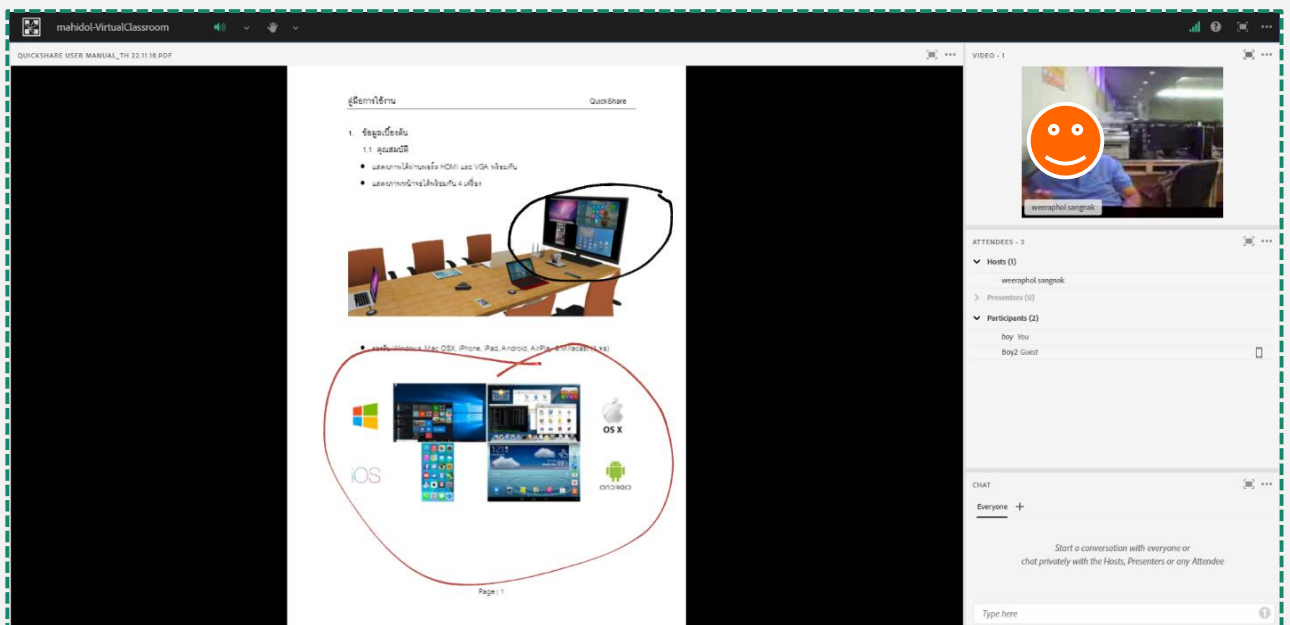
mahidol-VirtualClassroom

QUICKSHARE USER MANUAL_TH 22.11.18.PDF

คู่มือการใช้งาน QuickShare

1. ข้อมูลเบื้องต้น

1.1 คุณสมบัติ

• แสดงภาพได้ผ่านพอร์ต HDMI และ VGA พร้อมกัน

• แสดงภาพหน้าจอได้พร้อมกัน 4 เครื่อง

• รองรับ Windows, Mac OSX, iPhone, iPad, Android, AirPlay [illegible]

OS X

iOS

android

Page | 1

VIDEO - 1

weeraphol sangnak

ATTENDEES - 3

Hosts (1)

weeraphol sangnak

Presenters (0)

Participants (2)

boy You

Boy2 Guest

CHAT

Everyone +

Start a conversation with everyone or chat privately with the Hosts, Presenters or any Attendee

Type here